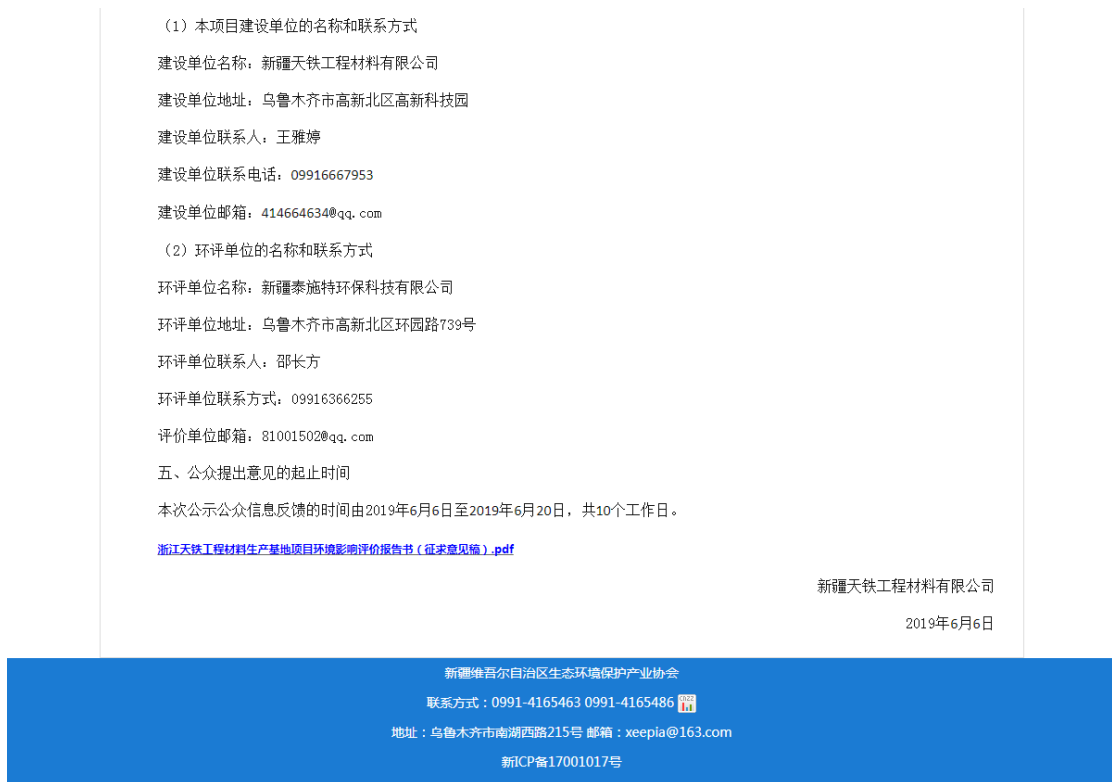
（1）本项目建设单位的名称和联系方式

建设单位名称：新疆天铁工程材料有限公司

建设单位地址：乌鲁木齐市高新北区高新科技园

建设单位联系人：王雅婷

建设单位联系电话：09916667953

建设单位邮箱：414664634@qq.com

（2）环评单位的名称和联系方式

环评单位名称：新疆泰施特环保科技有限公司

环评单位地址：乌鲁木齐市高新北区环园路739号

环评单位联系人：邵长方

环评单位联系方式：09916366255

评价单位邮箱：81001502@qq.com

五、公众提出意见的起止时间

本次公示公众信息反馈的时间由2019年6月6日至2019年6月20日，共10个工作日。

浙江天铁工程材料生产基地项目环境影响评价报告书（征求意见稿）.pdf

新疆天铁工程材料有限公司

2019年6月6日

新疆维吾尔自治区生态环境保护产业协会

联系方式：0991-4165463 0991-4165486

地址：乌鲁木齐市南湖西路215号 邮箱：xeepia@163.com

新ICP备17001017号